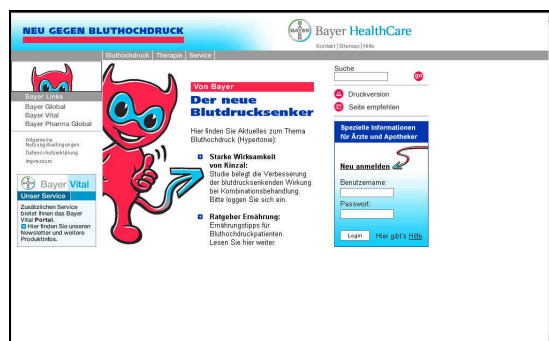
NEU GEGEN BLUTHOCHDRUCK

BAYER Bayer HealthCare

Kontakt | Sitemap | Hilfe

Bluthochdruck | Therapie | Service

Bayer Links
Bayer Global
Bayer Vital
Bayer Pharma Global

Allgemeine Nutzungsbedingungen
Datenschutzerklärung
Impressum

Bayer Vital
Unser Service
Zusätzlichen Service bietet Ihnen das Bayer Vital Portal.
Hier finden Sie unseren Newsletter und weitere Produktinfos.

Von Bayer
Der neue Blutdrucksenker

Hier finden Sie Aktuelles zum Thema Bluthochdruck (Hypertonie):

Starke Wirksamkeit von Kinzal:
Studie belegt die Verbesserung der blutdrucksenkenden Wirkung bei Kombinationsbehandlung. Bitte loggen Sie sich ein.

Ratgeber Ernährung:
Ernährungstipps für Bluthochdruckpatienten. Lesen Sie hier weiter.

Suche
go

Druckversion
Seite empfehlen

Spezielle Informationen für Ärzte und Apotheker

Neu anmelden

Benutzername:

Passwort:

Login Hier gibt's Hilfe